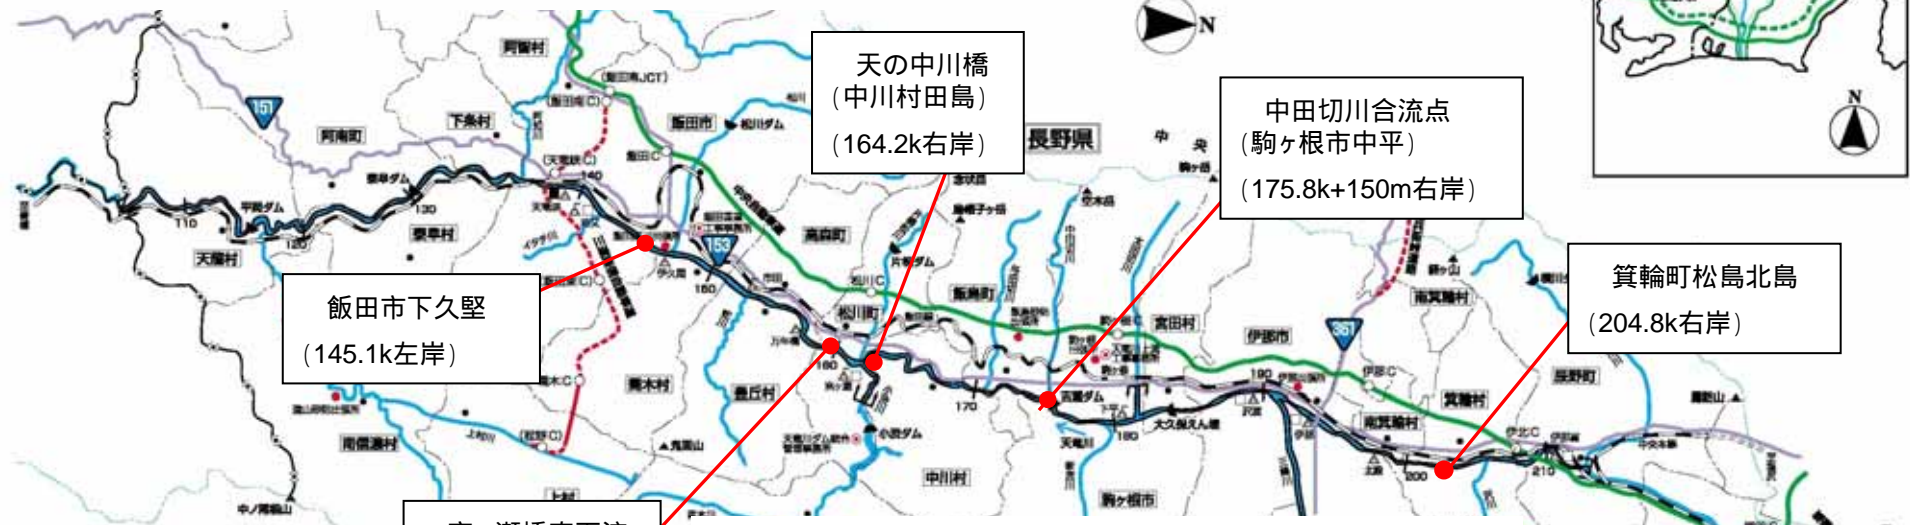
N

天の中川橋
（中川村田島）
（164.2k右岸）

中田切川合流点
（駒ヶ根市中平）
（175.8k+150m右岸）

長野県

N

箕輪町松島北島
（204.8k右岸）

飯田市下久堅
（145.1k左岸）

阿智村
飯田山本IC
飯田市
松川ダム
下條村
阿南町
泰阜ダム
平岡ダム
泰阜村
天龍村
110
120
130
140
150
160
170
180
190
200
210
151
153
361
松川町
高森町
飯島町
中川村
駒ヶ根市
宮田村
伊那市
南箕輪村
箕輪町
辰野町
豊丘村
喬木村
南信濃村
上村
美和ダム
小渋ダム
高遠ダム
片桐ダム
松川IC
駒ヶ根IC
伊那IC
伊北IC
飯田IC
中央自動車道
天竜川
鬼面山
中ノ尾根山
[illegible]